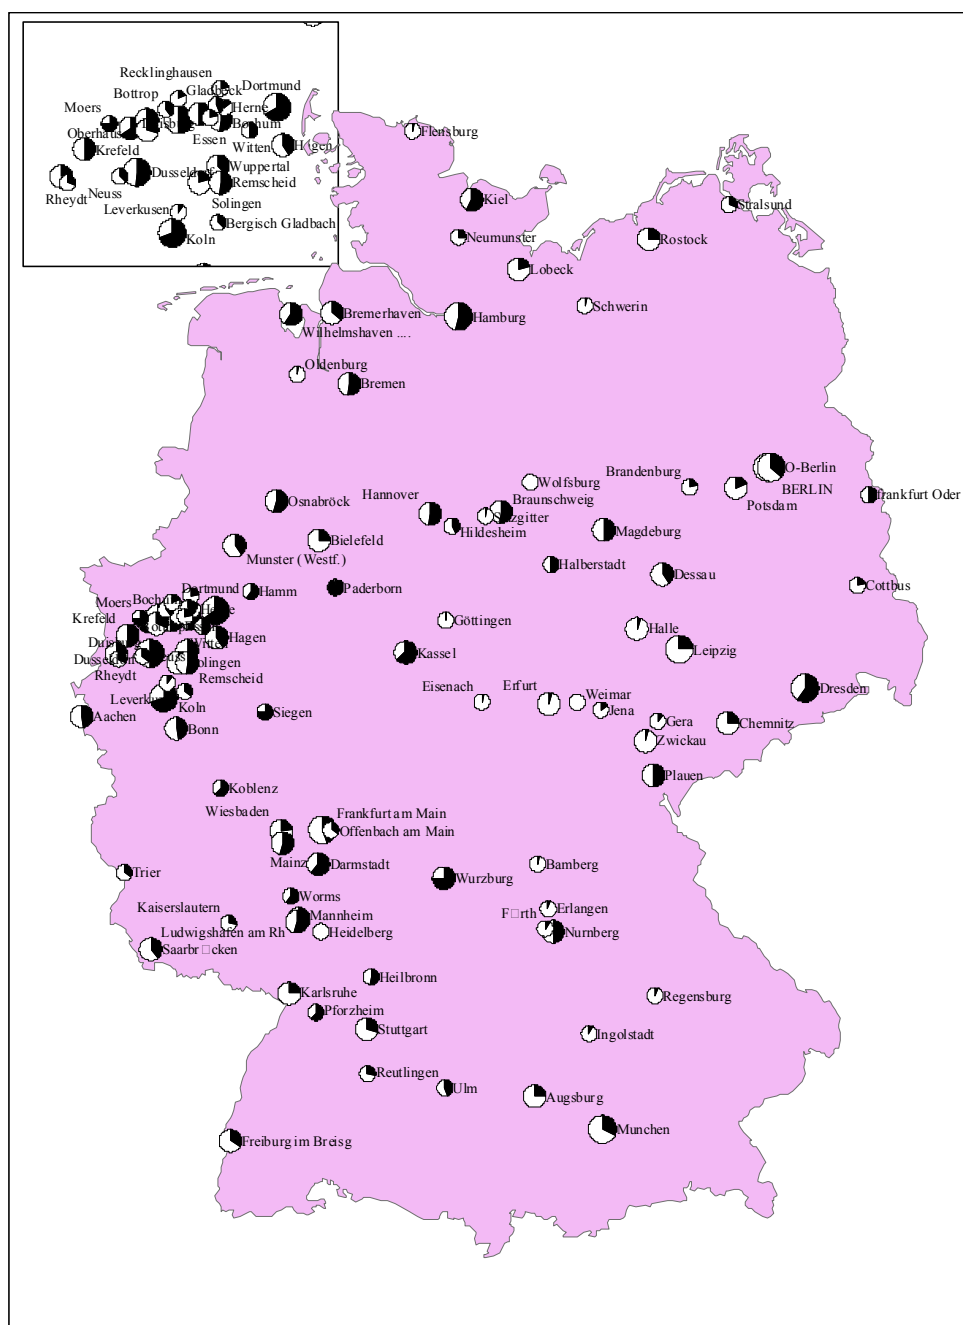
Recklinghausen
Dortmund
Gladbeck
Bottrop
Moers
Herne
Duisburg
Bochum
Oberhausen
Essen
Krefeld
Witten
Hagen
Dusseldorf
Wuppertal
Remscheid
Neuss
Rheydt
Leverkusen
Solingen
Bergisch Gladbach
Koln

Flensburg
Kiel
Stralsund
Neumunster
Rostock
Lubeck
Schwerin
Bremerhaven
Wilhelmshaven ....
Hamburg
Oldenburg
Bremen
Wolfsburg
Brandenburg
O-Berlin
BERLIN
Potsdam
Frankfurt Oder
Osnabrück
Hannover
Braunschweig
Salzgitter
Hildesheim
Magdeburg
Bielefeld
Munster (Westf.)
Halberstadt
Dessau
Cottbus
Dortmund
Hamm
Paderborn
Moers
Bochum
Herne
Krefeld
Hagen
Duisburg
Dusseldorf
Solingen
Rheydt
Remscheid
Göttingen
Halle
Leipzig
Kassel
Leverkusen
Koln
Siegen
Eisenach
Erfurt
Weimar
Jena
Dresden
Aachen
Bonn
Gera
Chemnitz
Zwickau
Plauen
Koblenz
Wiesbaden
Frankfurt am Main
Offenbach am Main
Mainz
Darmstadt
Bamberg
Trier
Worms
Wurzburg
Kaiserslautern
Mannheim
F□rth
Erlangen
Ludwigshafen am Rh
Heidelberg
Nurnberg
Saarbr□cken
Heilbronn
Karlsruhe
Regensburg
Pforzheim
Stuttgart
Ingolstadt
Reutlingen
Ulm
Augsburg
Munchen
Freiburg im Breisg